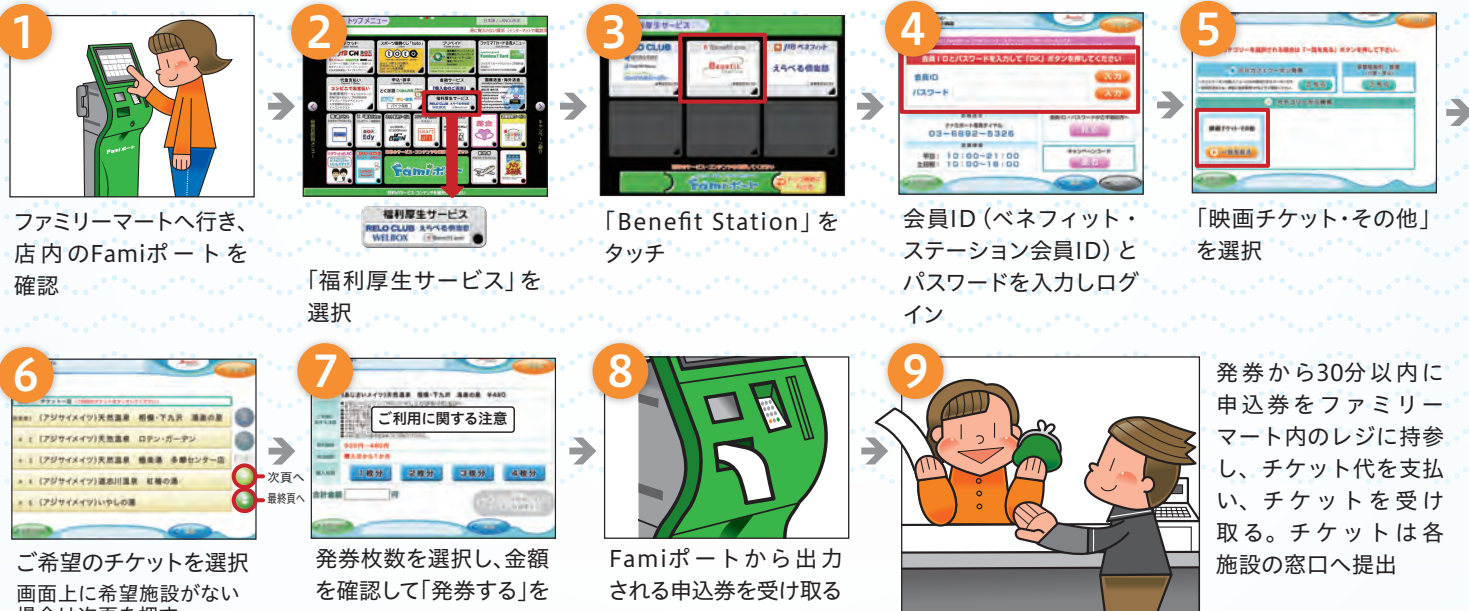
1

ファミリーマートへ行き、店内のFamiポートを確認

2

トップメニュー

福利厚生サービス
RELO CLUB えらべる倶楽部
WELBOX

「福利厚生サービス」を選択

3

RELO CLUB
Benefit Station
えらべる倶楽部

「Benefit Station」をタッチ

4

会員IDとパスワードを入力して「OK」ボタンを押してください
会員ID 入力
パスワード 入力
03-6892-5326
平日: 10:00~21:00
土日祝: 10:00~18:00

会員ID（ベネフィット・ステーション会員ID）とパスワードを入力しログイン

5

映画チケット・その他

「映画チケット・その他」を選択

6

(アジサイメイツ)天然温泉 相模・下九沢 湯楽の里
(アジサイメイツ)天然温泉 ロテン・ガーデン
(アジサイメイツ)天然温泉 極楽湯 多摩センター店
(アジサイメイツ)湯河川温泉 紅梅の湯
(アジサイメイツ)いやしの湯
次頁へ
最終頁へ

ご希望のチケットを選択
画面上に希望施設がない場合は次頁を押す

7

ご利用に関する注意
1枚分 2枚分 3枚分 4枚分

発券枚数を選択し、金額を確認して「発券する」を

8

Famiポートから出力される申込券を受け取る

9

発券から30分以内に申込券をファミリーマート内のレジに持参し、チケット代を支払い、チケットを受け取る。チケットは各施設の窓口へ提出